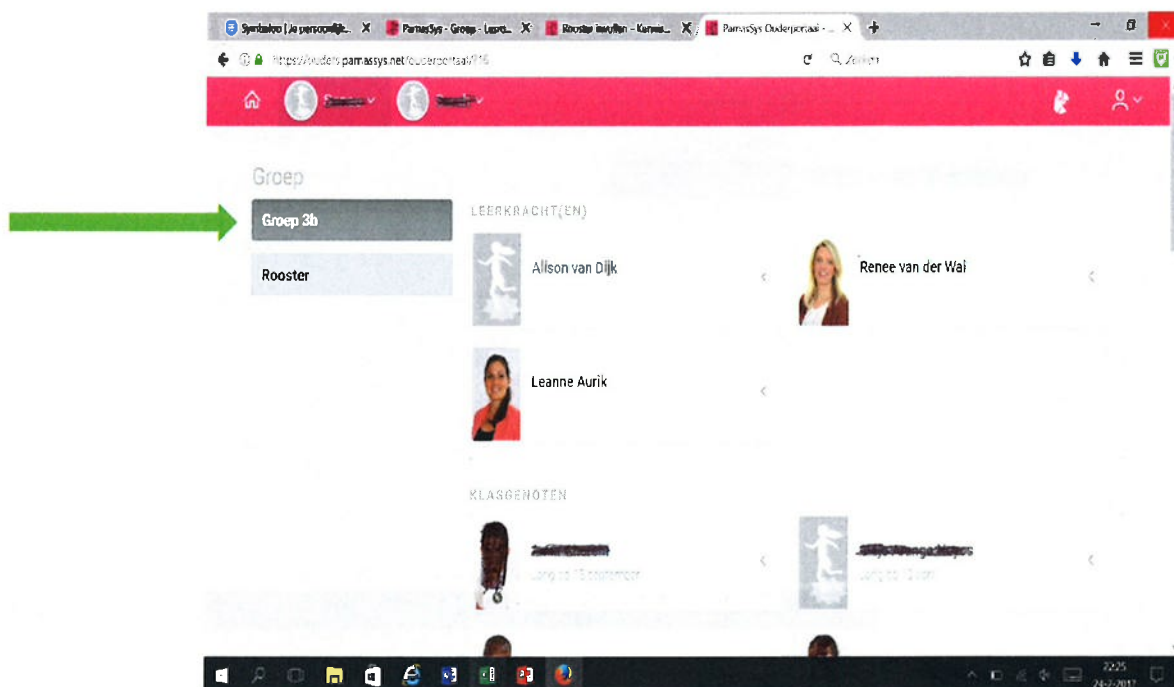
Symbaloo | Je persoonlijk... X ParnasSys - Groep - Leerk... X Rooster invullen - Kanvas... X ParnasSys Ouderportaal - ... X +

https://ouders.parnassys.net/ouderportaal/116

Zoeken

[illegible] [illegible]

Groep

Groep 3b

Rooster

LEERKRACHT(EN)

Alison van Dijk

Renee van der Wal

Leanne Aurik

KLASGENOTEN

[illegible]
Jarig op 15 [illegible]

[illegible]
Jarig op 13 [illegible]

22:25
24-2-2017